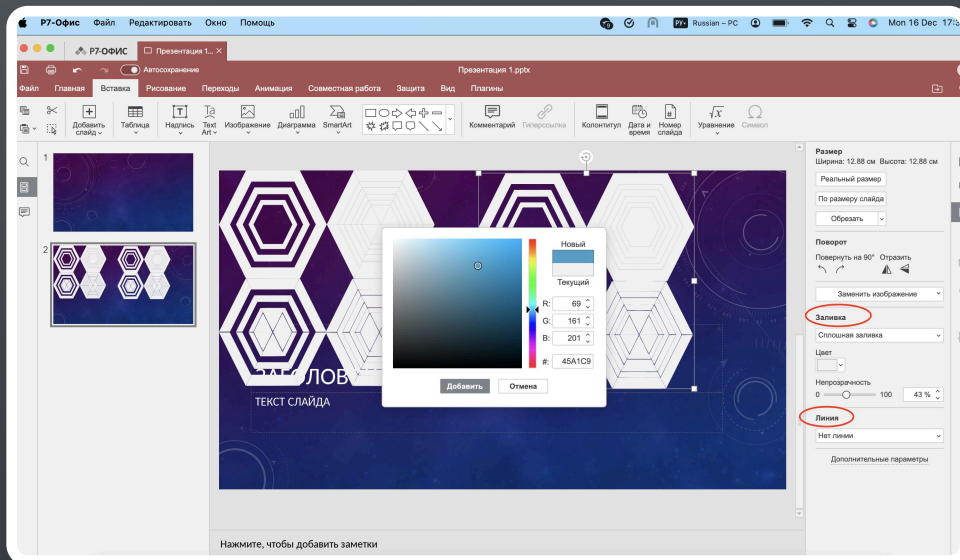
Р7-Офис Файл Редактировать Окно Помощь

РУ Russian – PC Mon 16 Dec 17:3

Р7-ОФИС Презентация 1...

Автосохранение Презентация 1.pptx

Файл Главная Вставка Рисование Переходы Анимация Совместная работа Защита Вид Плагины

Добавить слайд Таблица Надпись Text Art Изображение Диаграмма SmartArt Комментарий Гиперссылка Колонтитул Дата и время Номер слайда Уравнение Символ

1

2

ЗАГОЛОВ

ТЕКСТ СЛАЙДА

Новый

Текущий

R: 69

G: 161

B: 201

#: 45A1C9

Добавить Отмена

Размер
Ширина: 12.88 см Высота: 12.88 см

Реальный размер

По размеру слайда

Обрезать

Поворот

Повернуть на 90° Отразить

Заменить изображение

Заливка

Сплошная заливка

Цвет

Непрозрачность

0 100 43 %

Линия

Нет линии

Дополнительные параметры

Нажмите, чтобы добавить заметки